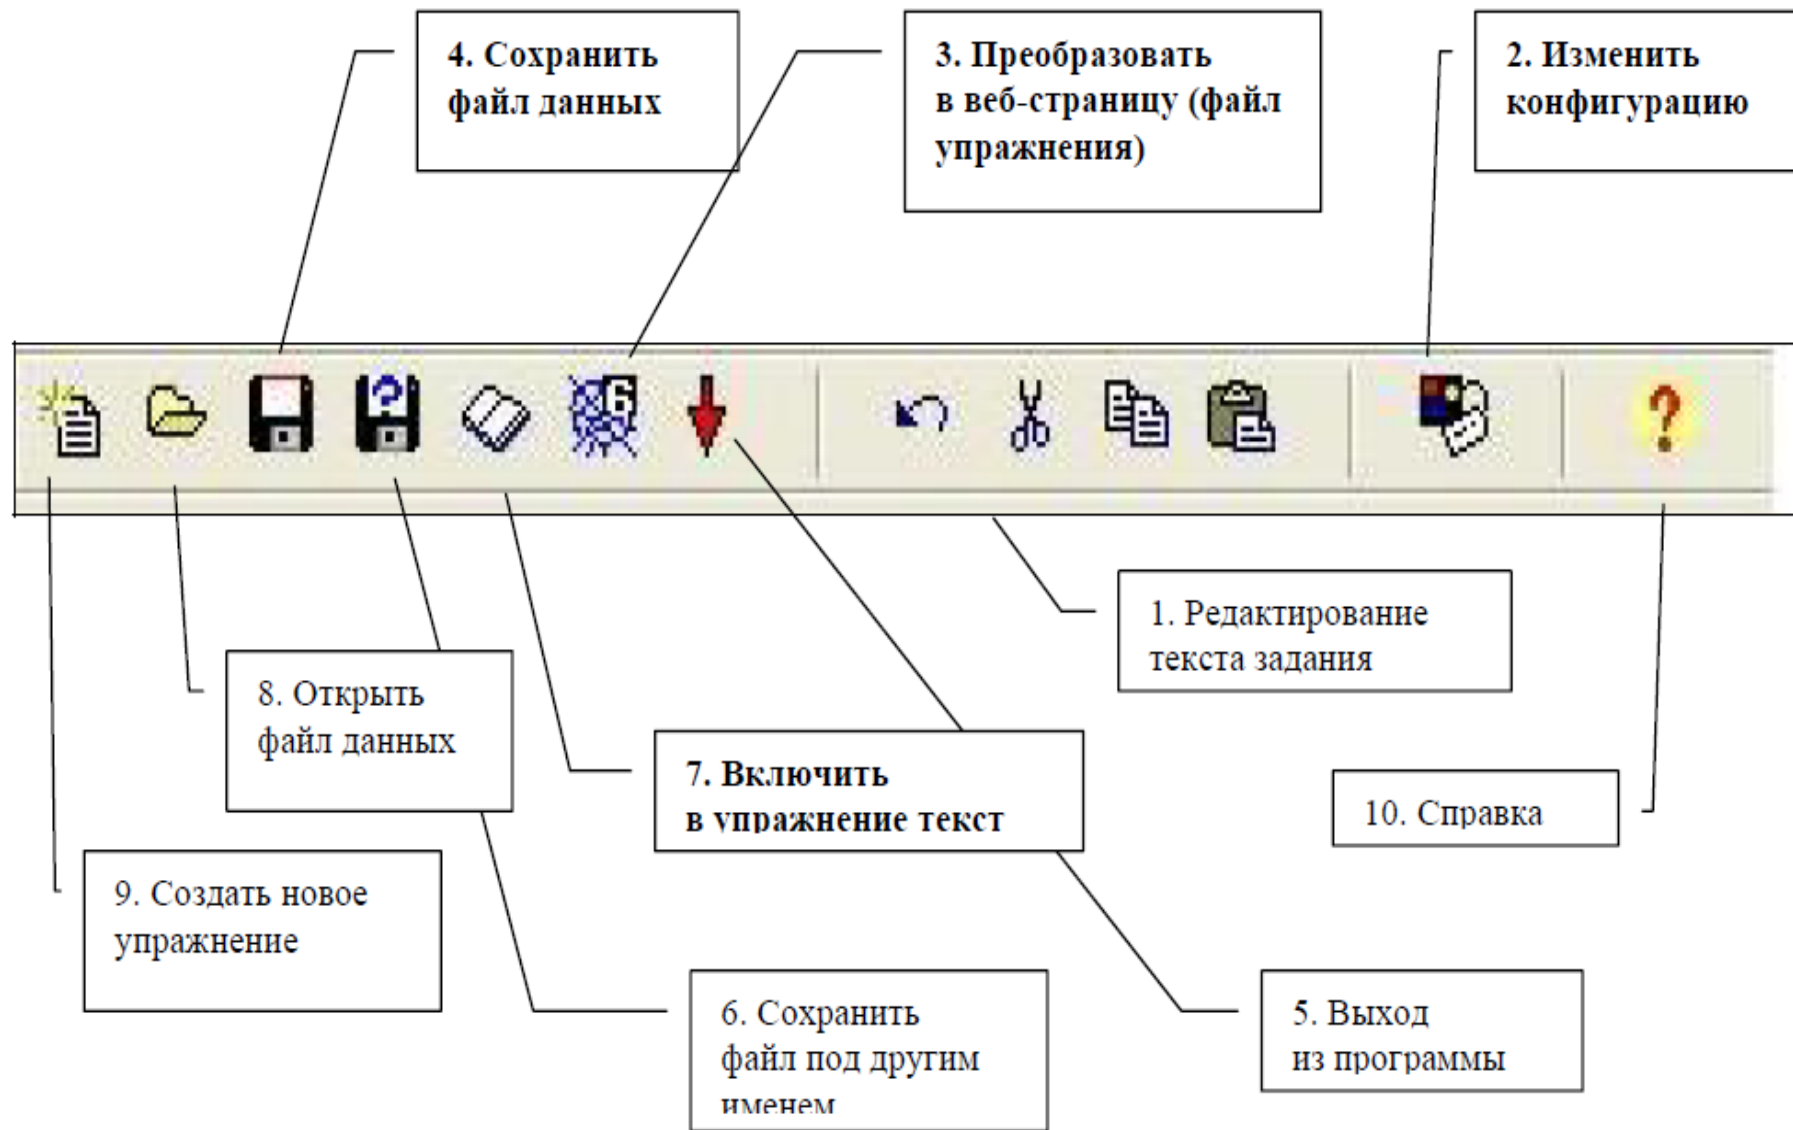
4. Сохранить файл данных

3. Преобразовать в веб-страницу (файл упражнения)

2. Изменить конфигурацию

6

?

1. Редактирование текста задания

8. Открыть файл данных

7. Включить в упражнение текст

10. Справка

9. Создать новое упражнение

6. Сохранить файл под другим именем

5. Выход из программы